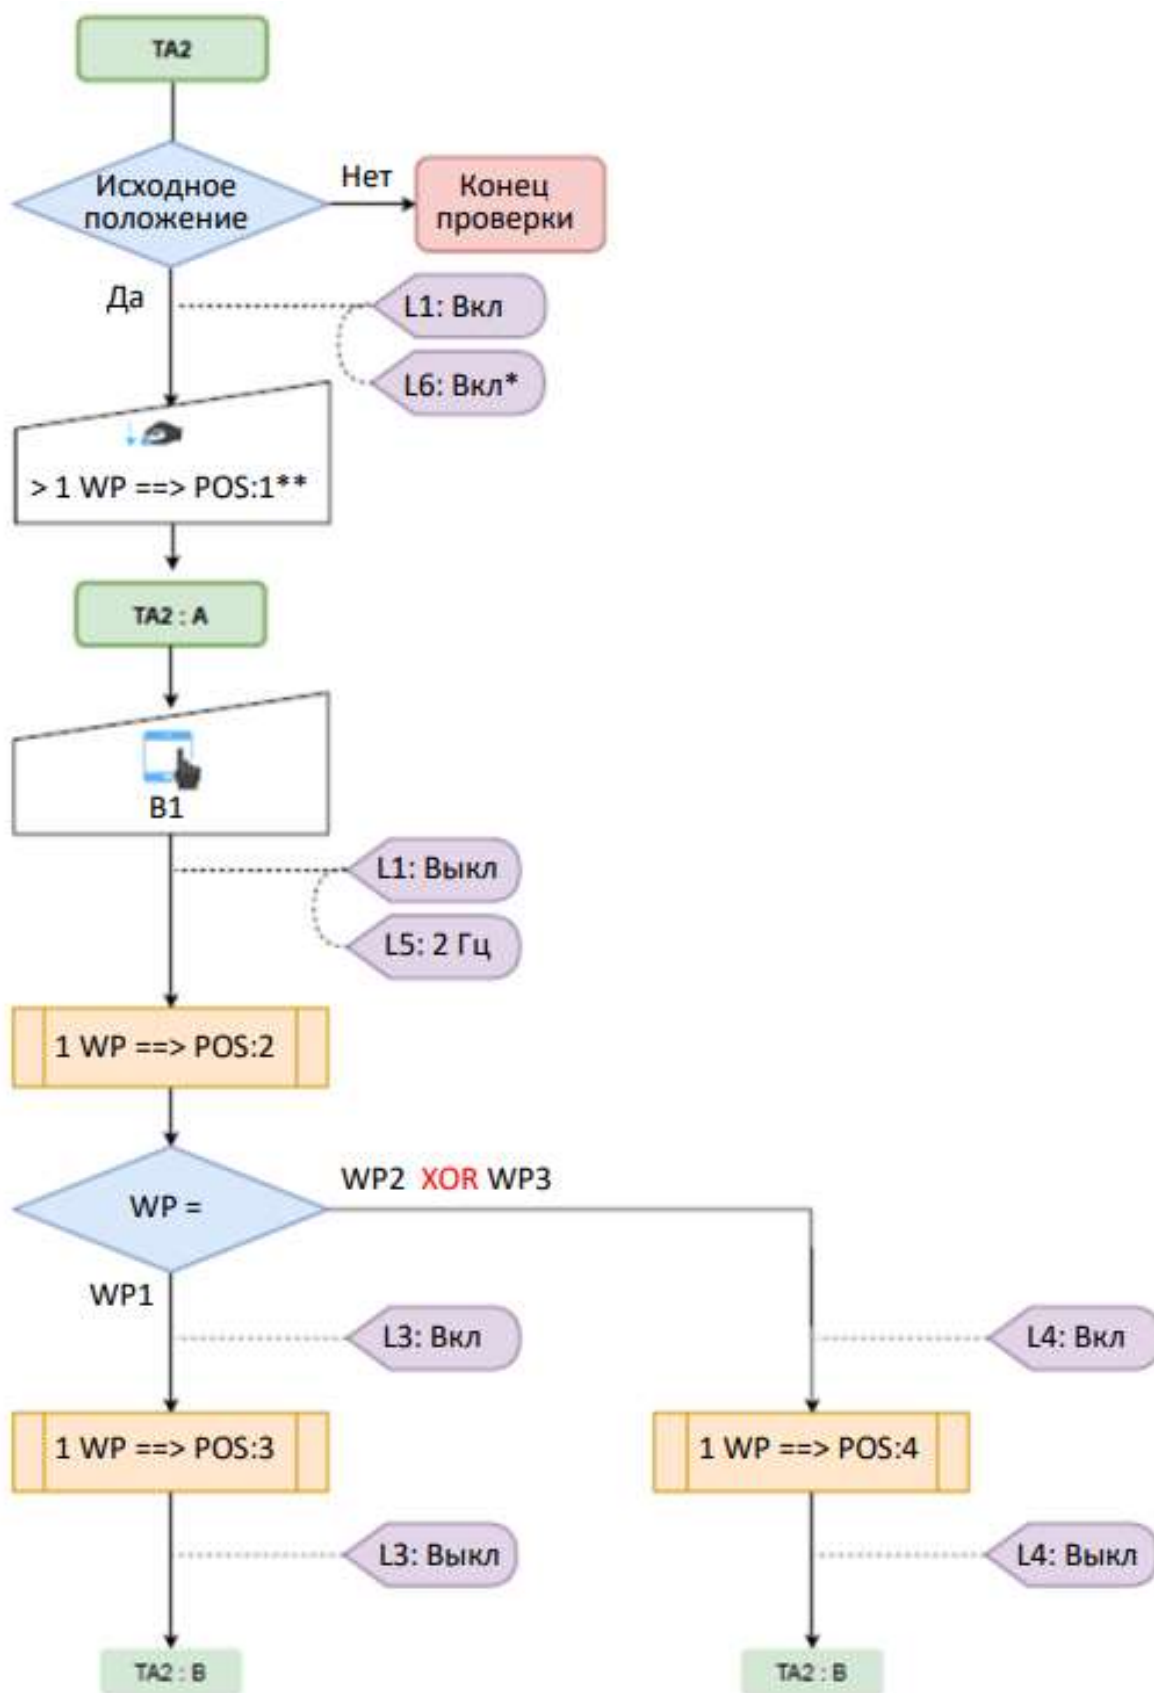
TA2

Исходное положение

Нет

Конец проверки

Да

L1: Вкл

L6: Вкл*

> 1 WP ==> POS:1**

TA2 : A

B1

L1: Выкл

L5: 2 Гц

1 WP ==> POS:2

WP =

WP2 XOR WP3

WP1

L3: Вкл

L4: Вкл

1 WP ==> POS:3

1 WP ==> POS:4

L3: Выкл

L4: Выкл

TA2 : B

TA2 : B